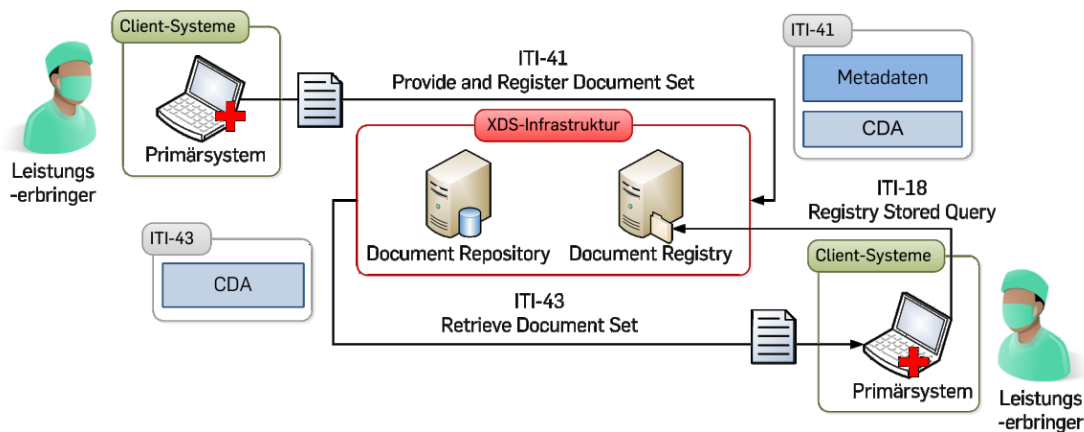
Client-Systeme

Primärsystem

Leistungs -erbringer

ITI-41
Provide and Register Document Set

ITI-41

Metadaten

CDA

XDS-Infrastruktur

Document Repository

Document Registry

ITI-18
Registry Stored Query

ITI-43

CDA

Client-Systeme

ITI-43
Retrieve Document Set

Primärsystem

Leistungs -erbringer